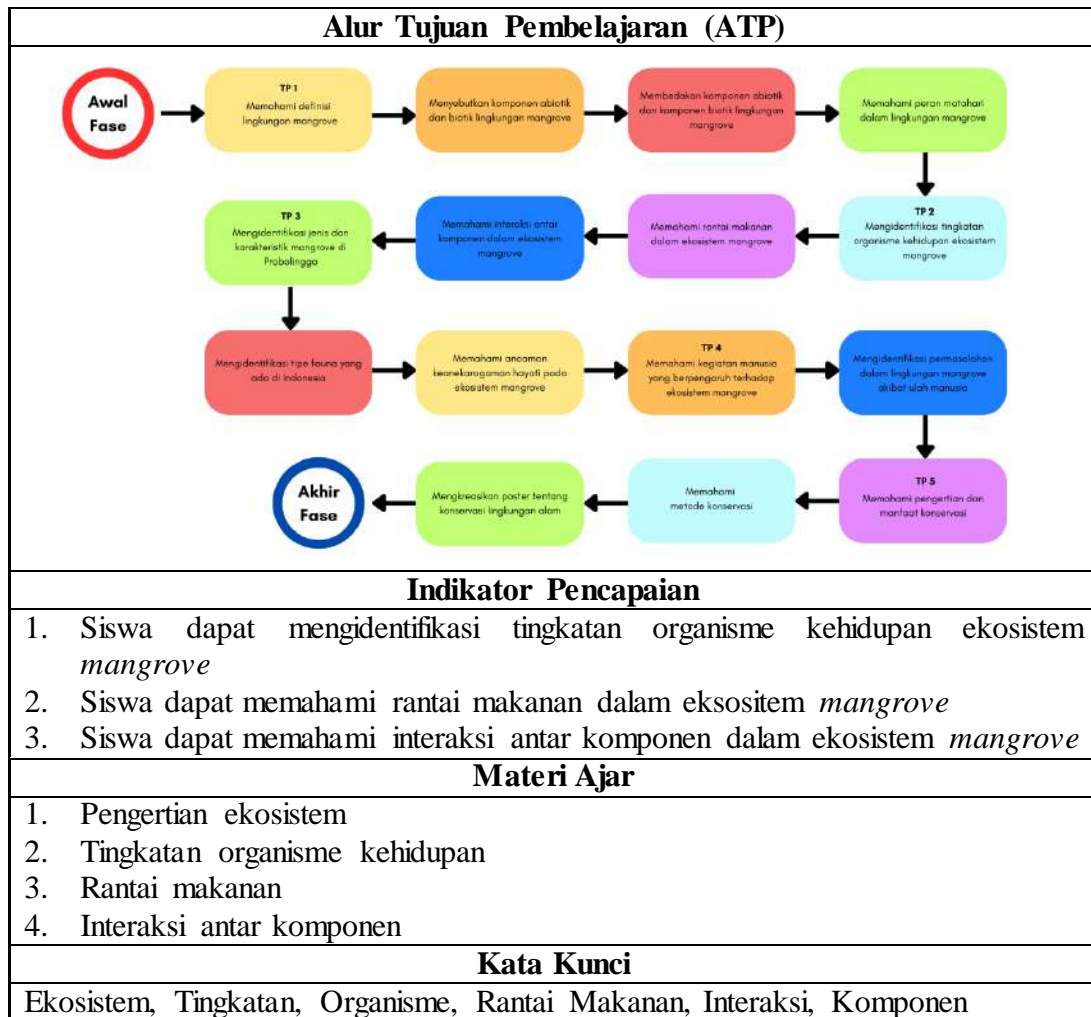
Alur Tujuan Pembelajaran (ATP)

Awal Fase

TP 1
Memahami definisi lingkungan mangrove

Menyebutkan komponen abiotik dan biotik lingkungan mangrove

Membedakan komponen abiotik dan komponen biotik lingkungan mangrove

Memahami peran matahari dalam lingkungan mangrove

TP 2
Mengidentifikasi tingkatan organisme kehidupan ekosistem mangrove

Memahami rantai makanan dalam ekosistem mangrove

Memahami interaksi antar komponen dalam ekosistem mangrove

TP 3
Mengidentifikasi jenis dan karakteristik mangrove di Probolinggo

Mengidentifikasi tipe fauna yang ada di Indonesia

Memahami ancaman keanekaragaman hayati pada ekosistem mangrove

TP 4
Memahami kegiatan manusia yang berpengaruh terhadap ekosistem mangrove

Mengidentifikasi permasalahan dalam lingkungan mangrove akibat ulah manusia

TP 5
Memahami pengertian dan manfaat konservasi

Memahami metode konservasi

Mengkreasikan poster tentang konservasi lingkungan alam

Akhir Fase

Indikator Pencapaian
1. Siswa dapat mengidentifikasi tingkatan organisme kehidupan ekosistem *mangrove*
2. Siswa dapat memahami rantai makanan dalam eksositem *mangrove*
3. Siswa dapat memahami interaksi antar komponen dalam ekosistem *mangrove*

Materi Ajar
1. Pengertian ekosistem
2. Tingkatan organisme kehidupan
3. Rantai makanan
4. Interaksi antar komponen

Kata Kunci
Ekosistem, Tingkatan, Organisme, Rantai Makanan, Interaksi, Komponen